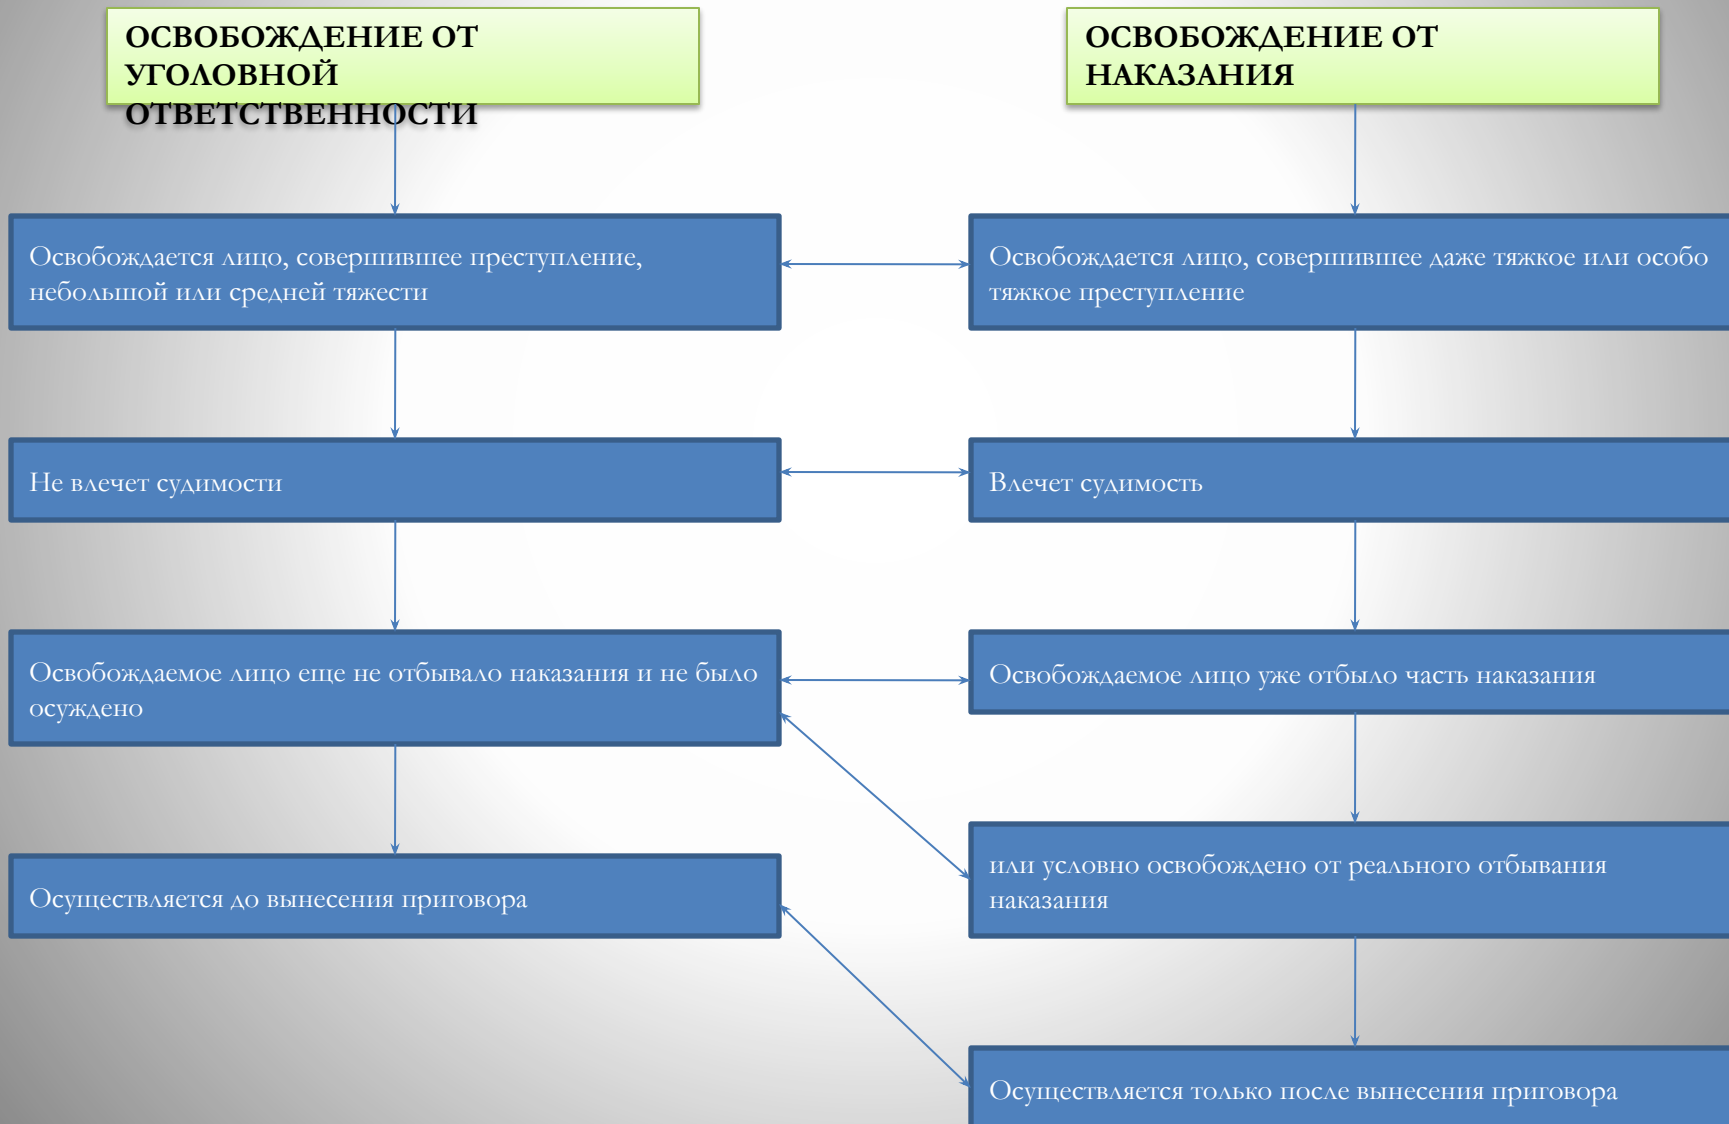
ОСВОБОЖДЕНИЕ ОТ УГОЛОВНОЙ ОТВЕТСТВЕННОСТИ

ОСВОБОЖДЕНИЕ ОТ НАКАЗАНИЯ

Освобождается лицо, совершившее преступление, небольшой или средней тяжести

Освобождается лицо, совершившее даже тяжкое или особо тяжкое преступление

Не влечет судимости

Влечет судимость

Освобождаемое лицо еще не отбывало наказания и не было осуждено

Освобождаемое лицо уже отбыло часть наказания

или условно освобождено от реального отбывания наказания

Осуществляется до вынесения приговора

Осуществляется только после вынесения приговора